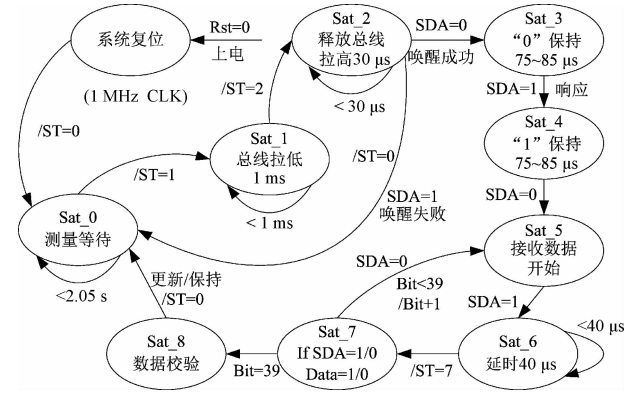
系统复位

Rst=0

上电

Sat_2
释放总线
拉高30 μs

SDA=0

唤醒成功

Sat_3
“0”保持
75~85 μs

(1 MHz CLK)

/ST=2

< 30 μs

SDA=1

响应

/ST=0

Sat_1
总线拉低
1 ms

/ST=0

Sat_4
“1”保持
75~85 μs

/ST=1

< 1 ms

SDA=1
唤醒失败

SDA=0

Sat_0
测量等待

Sat_5
接收数据
开始

SDA=0

Bit<39
/Bit+1

<2.05 s

更新/保持
/ST=0

SDA=1

<40 μs

Sat_8
数据校验

Bit=39

Sat_7
If SDA=1/0
Data=1/0

/ST=7

Sat_6
延时40 μs